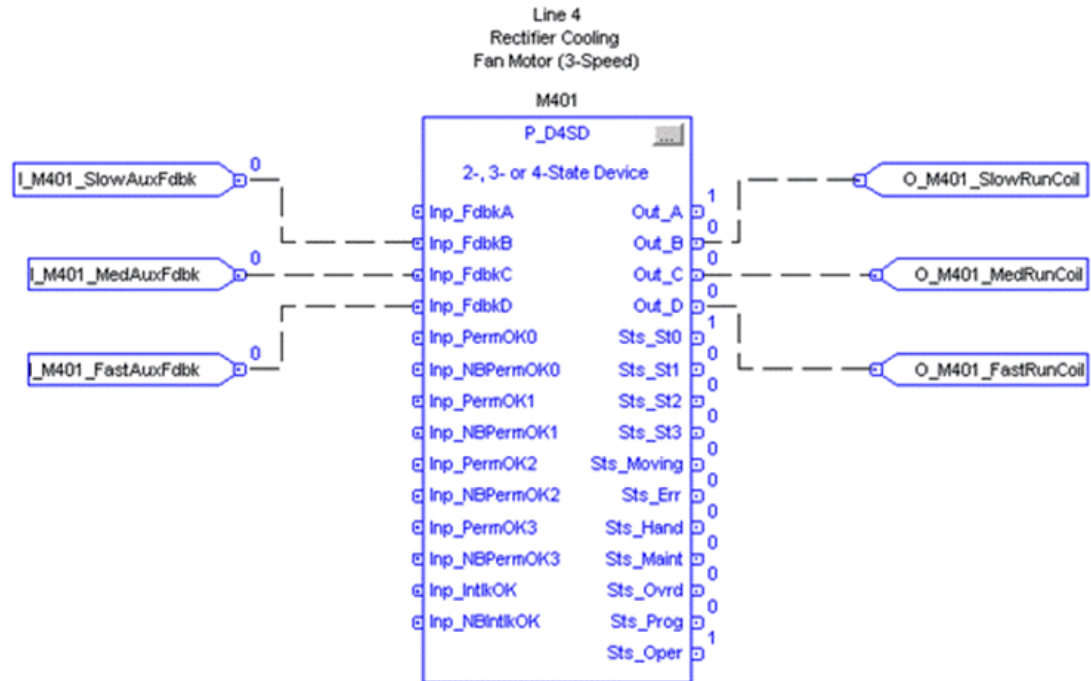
Line 4
Rectifier Cooling
Fan Motor (3-Speed)

M401

P_D4SD

...

2-, 3- or 4-State Device

I_M401_SlowAuxFdbk 0

I_M401_MedAuxFdbk 0

I_M401_FastAuxFdbk 0

Inp_FdbkA
Inp_FdbkB
Inp_FdbkC
Inp_FdbkD
Inp_PermOK0
Inp_NBPermOK0
Inp_PermOK1
Inp_NBPermOK1
Inp_PermOK2
Inp_NBPermOK2
Inp_PermOK3
Inp_NBPermOK3
Inp_IntlkOK
Inp_NBIntlkOK

Out_A 1
Out_B 0
Out_C 0
Out_D 0
Sts_St0 1
Sts_St1 0
Sts_St2 0
Sts_St3 0
Sts_Moving 0
Sts_Err 0
Sts_Hand 0
Sts_Maint 0
Sts_Ovrd 0
Sts_Prog 0
Sts_Oper 1

O_M401_SlowRunCoil
O_M401_MedRunCoil
O_M401_FastRunCoil